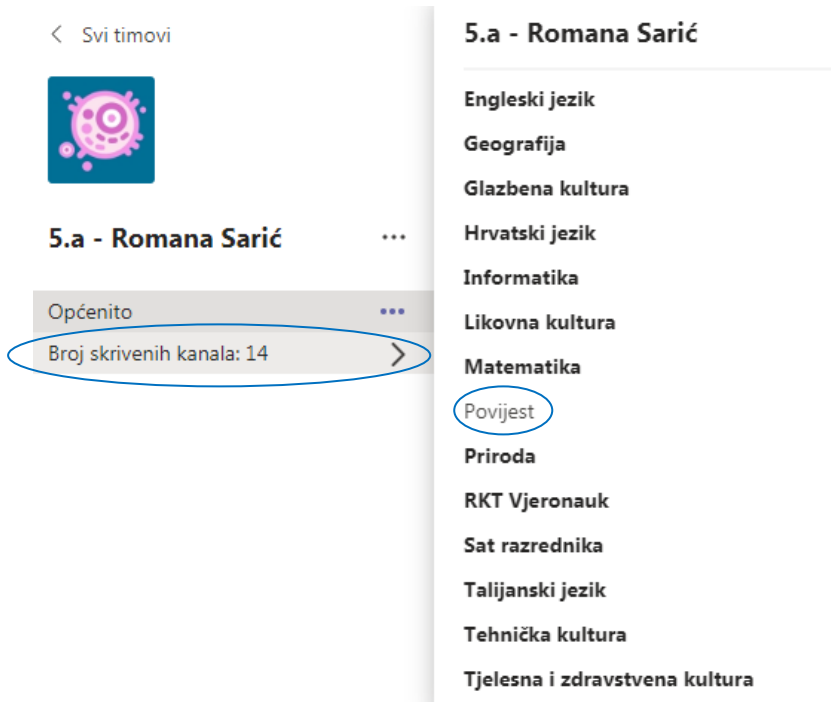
< Svi timovi

5.a - Romana Sarić ...

Općenito ...

Broj skrivenih kanala: 14 >

5.a - Romana Sarić

Engleski jezik

Geografija

Glazbena kultura

Hrvatski jezik

Informatika

Likovna kultura

Matematika

Povijest

Priroda

RKT Vjeronauk

Sat razrednika

Talijanski jezik

Tehnička kultura

Tjelesna i zdravstvena kultura